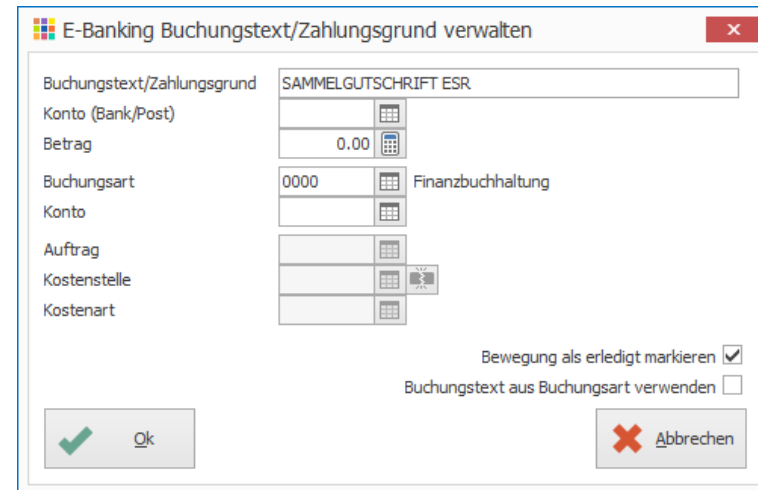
E-Banking Buchungstext/Zahlungsgrund verwalten

Buchungstext/Zahlungsgrund SAMMELGUTSCHRIFT ESR
Konto (Bank/Post)
Betrag 0.00
Buchungsart 0000 Finanzbuchhaltung
Konto
Auftrag
Kostenstelle
Kostenart

Bewegung als erledigt markieren
Buchungstext aus Buchungsart verwenden

Ok
Abbrechen